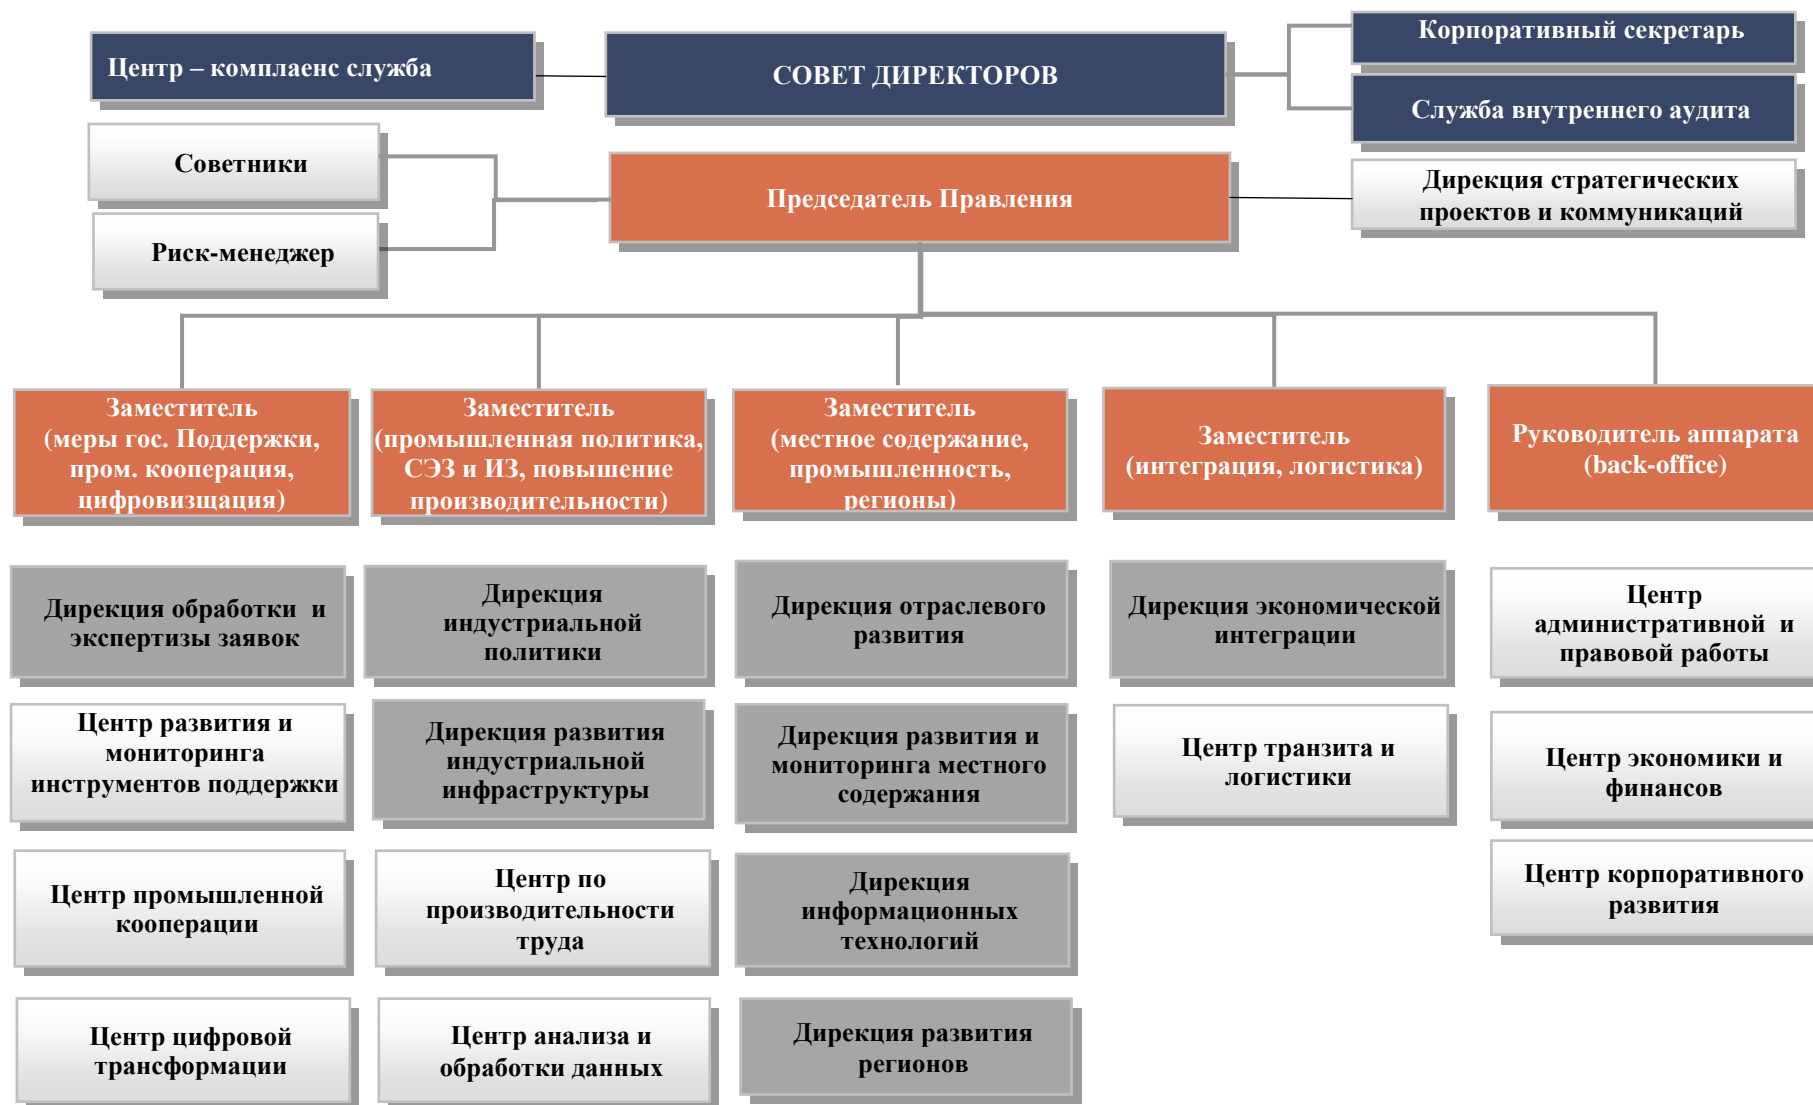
Центр – комплаенс служба

СОВЕТ ДИРЕКТОРОВ

Корпоративный секретарь

Служба внутреннего аудита

Советники

Риск-менеджер

Председатель Правления

Дирекция стратегических проектов и коммуникаций

Заместитель (меры гос. Поддержки, пром. кооперация, цифровизщация)

Заместитель (промышленная политика, СЭЗ и ИЗ, повышение производительности)

Заместитель (местное содержание, промышленность, регионы)

Заместитель (интеграция, логистика)

Руководитель аппарата (back-office)

Дирекция обработки и экспертизы заявок

Центр развития и мониторинга инструментов поддержки

Центр промышленной кооперации

Центр цифровой трансформации

Дирекция индустриальной политики

Дирекция развития индустриальной инфраструктуры

Центр по производительности труда

Центр анализа и обработки данных

Дирекция отраслевого развития

Дирекция развития и мониторинга местного содержания

Дирекция информационных технологий

Дирекция развития регионов

Дирекция экономической интеграции

Центр транзита и логистики

Центр административной и правовой работы

Центр экономики и финансов

Центр корпоративного развития